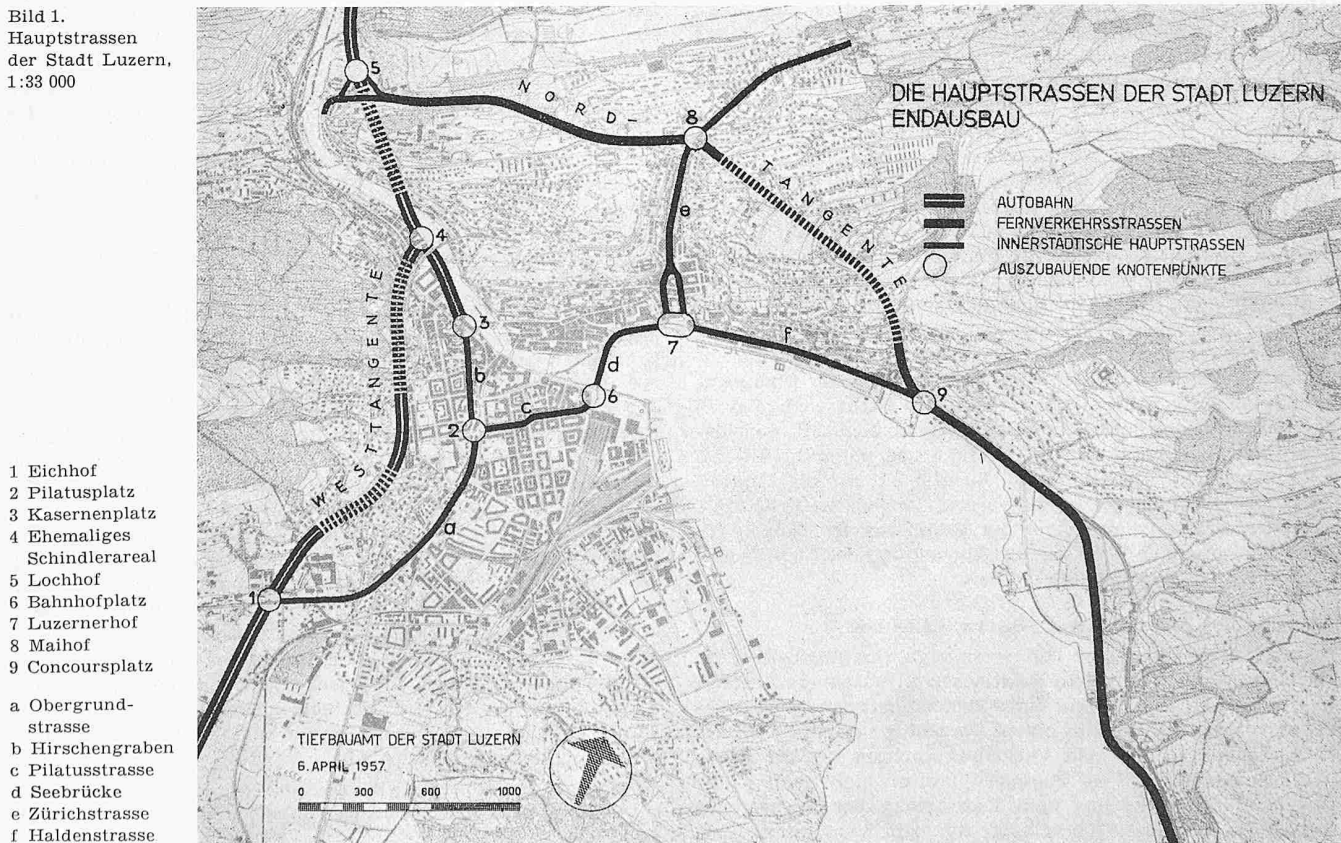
Bild 1. Hauptstrassen der Stadt Luzern, 1:33 000

1 Eichhof
2 Pilatusplatz
3 Kasernenplatz
4 Ehemaliges Schindlerareal
5 Lochhof
6 Bahnhofplatz
7 Luzernerhof
8 Maihof
9 Concoursplatz

a Obergrundstrasse
b Hirschengraben
c Pilatusstrasse
d Seebrücke
e Zürichstrasse
f Haldenstrasse

DIE HAUPTSTRASSEN DER STADT LUZERN
ENDAUSBAU

AUTOBAHN
FERNVERKEHRSSTRASSEN
INNERSTÄDTISCHE HAUPTSTRASSEN
AUSZUBAUENDE KNOTENPUNKTE

NORD-
TANGENTE
WESTTANGENTE

5
8
4
3
7
6
2
9
1
e
d
f
b
c
a

TIEFBAUAMT DER STADT LUZERN
6. APRIL 1957
0 300 600 1000